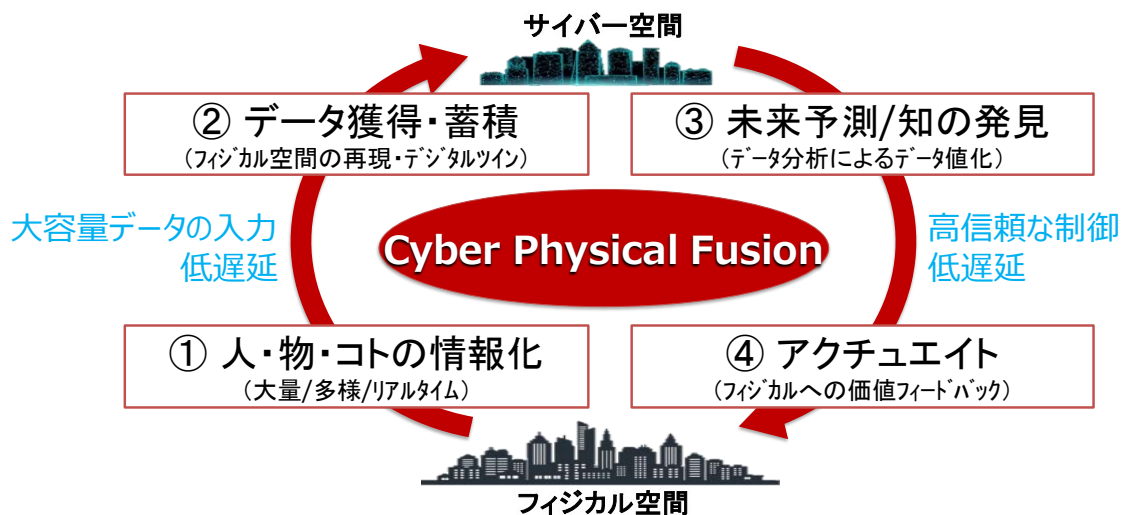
サイバー空間

② データ獲得・蓄積
（フィジカル空間の再現・デジタルツイン）

③ 未来予測/知の発見
（データ分析によるデータ値化）

大容量データの入力
低遅延

Cyber Physical Fusion

高信頼な制御
低遅延

① 人・物・コトの情報化
（大量/多様/リアルタイム）

④ アクチュエイト
（フィジカルへの価値フィードバック）

フィジカル空間